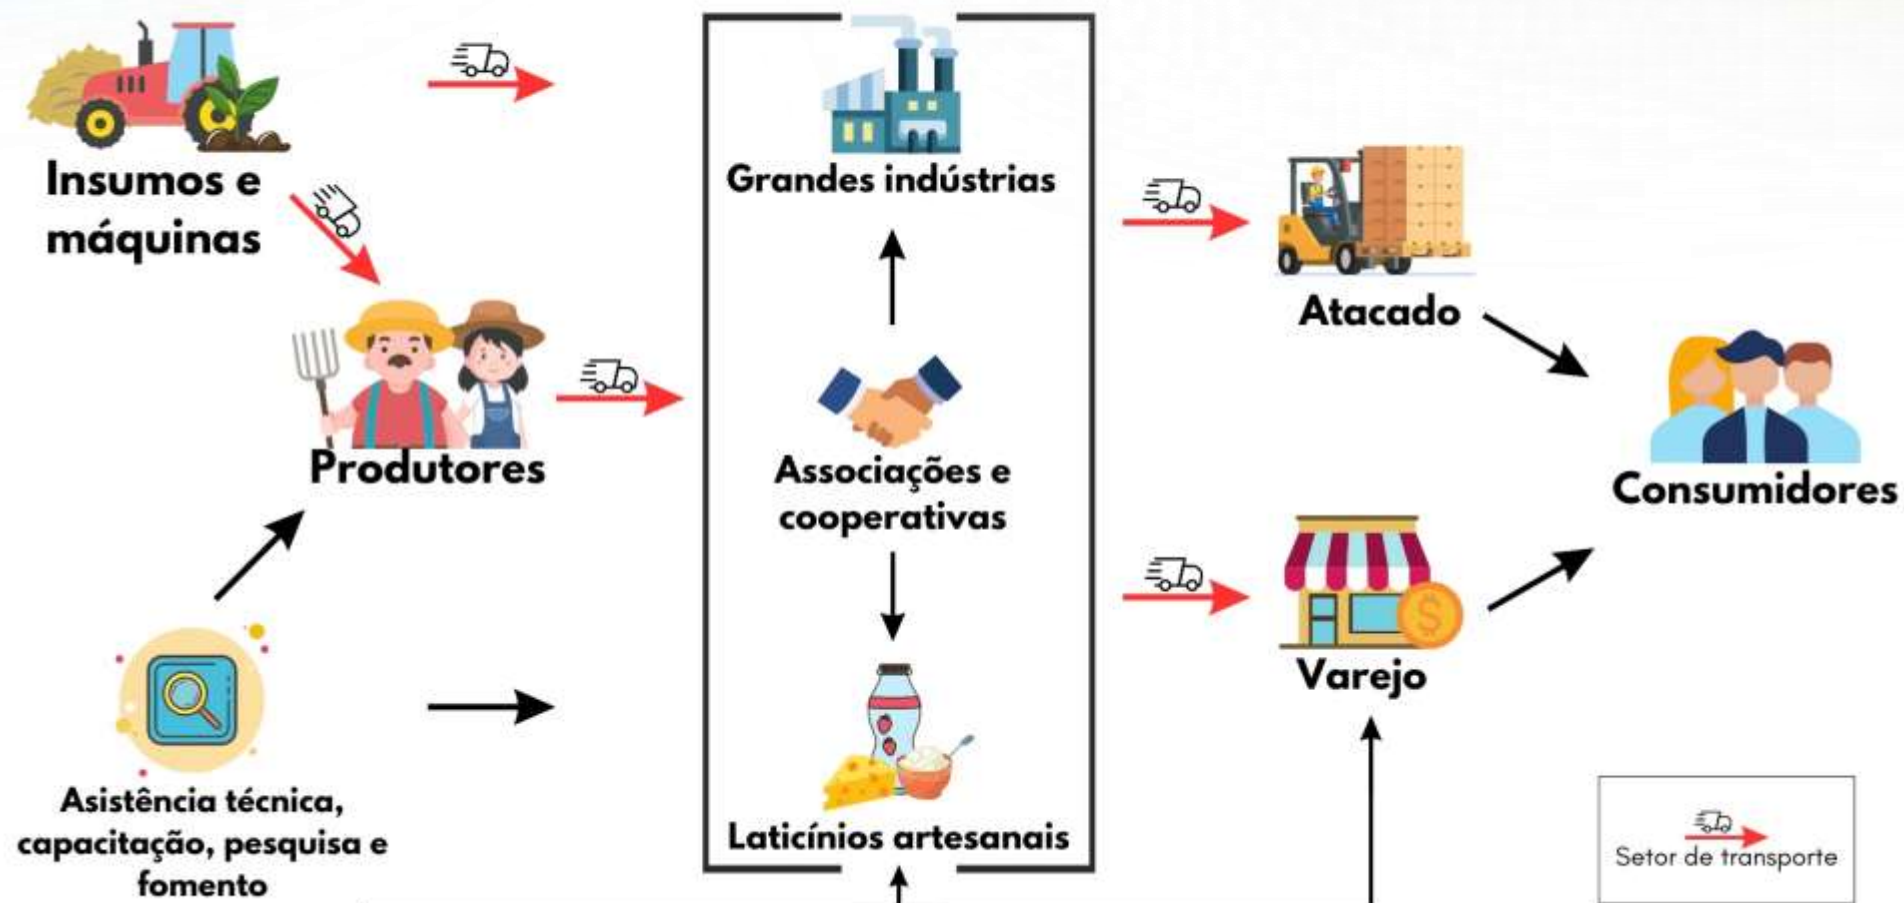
Insumos e máquinas

Grandes indústrias

Atacado

Produtores

Associações e cooperativas

Consumidores

Varejo

Asistência técnica, capacitação, pesquisa e fomento

Laticínios artesanais

Setor de transporte